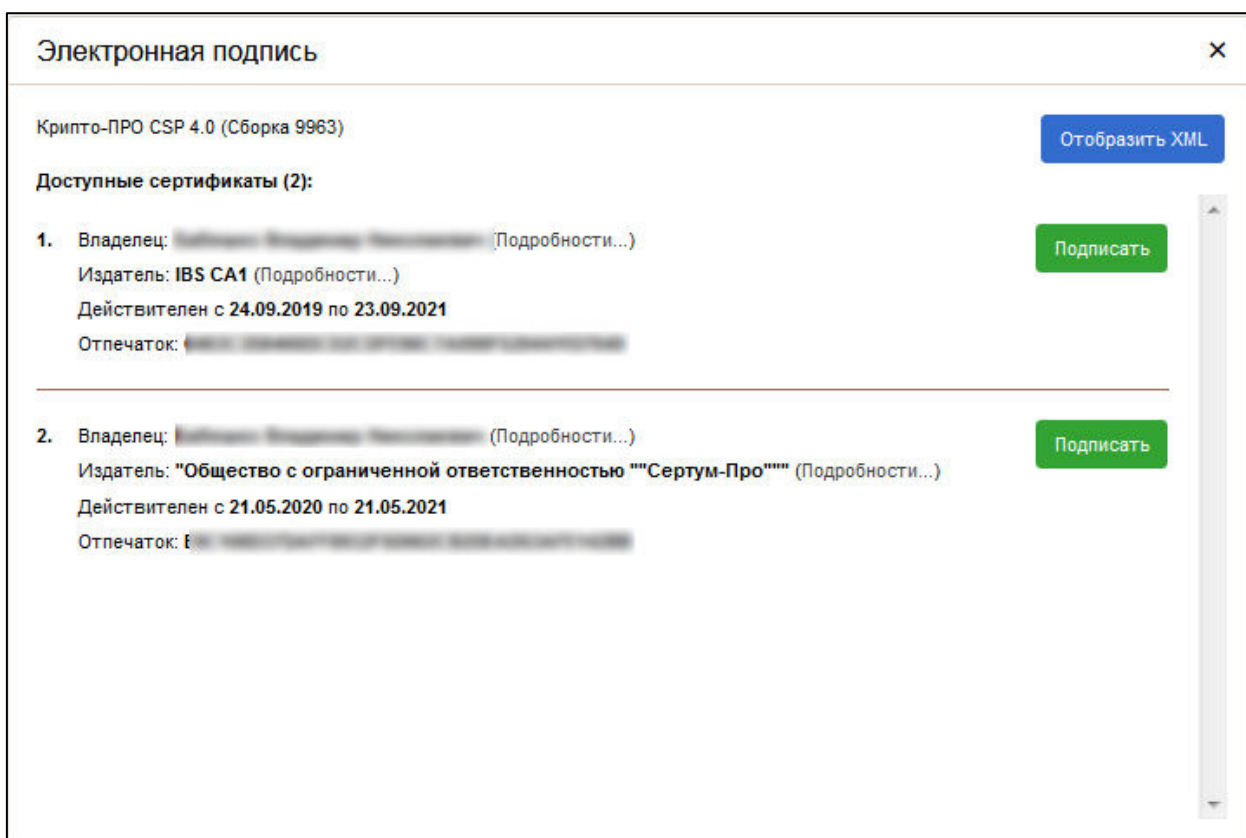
Электронная подпись

×

Крипто-ПРО CSP 4.0 (Сборка 9963)

Отобразить XML

Доступные сертификаты (2):

1. Владелец: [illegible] (Подробности...)
Издатель: **IBS CA1** (Подробности...)
Действителен с **24.09.2019** по **23.09.2021**
Отпечаток: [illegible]

Подписать

2. Владелец: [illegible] (Подробности...)
Издатель: **"Общество с ограниченной ответственностью ""Сертум-Про"""** (Подробности...)
Действителен с **21.05.2020** по **21.05.2021**
Отпечаток: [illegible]

Подписать